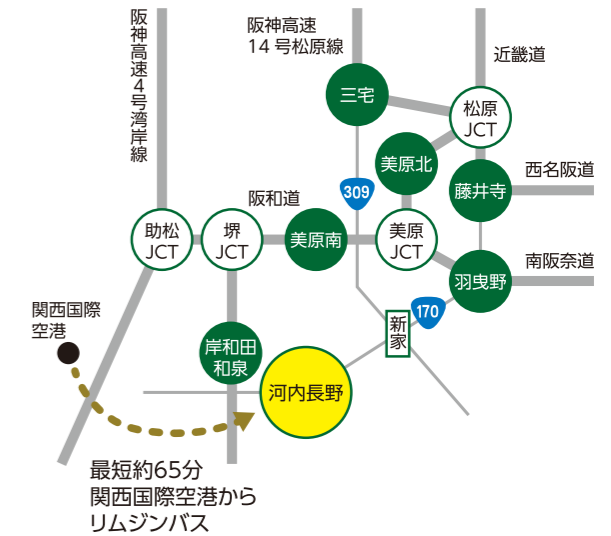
阪神高速4号湾岸線

阪神高速
14号松原線

近畿道

三宅

松原
JCT

美原北

藤井寺

西名阪道

309

阪和道

助松
JCT

堺
JCT

美原南

美原
JCT

羽曳野

南阪奈道

関西国際
空港

170

新家

岸和田
和泉

河内長野

最短約65分
関西国際空港から
リムジンバス